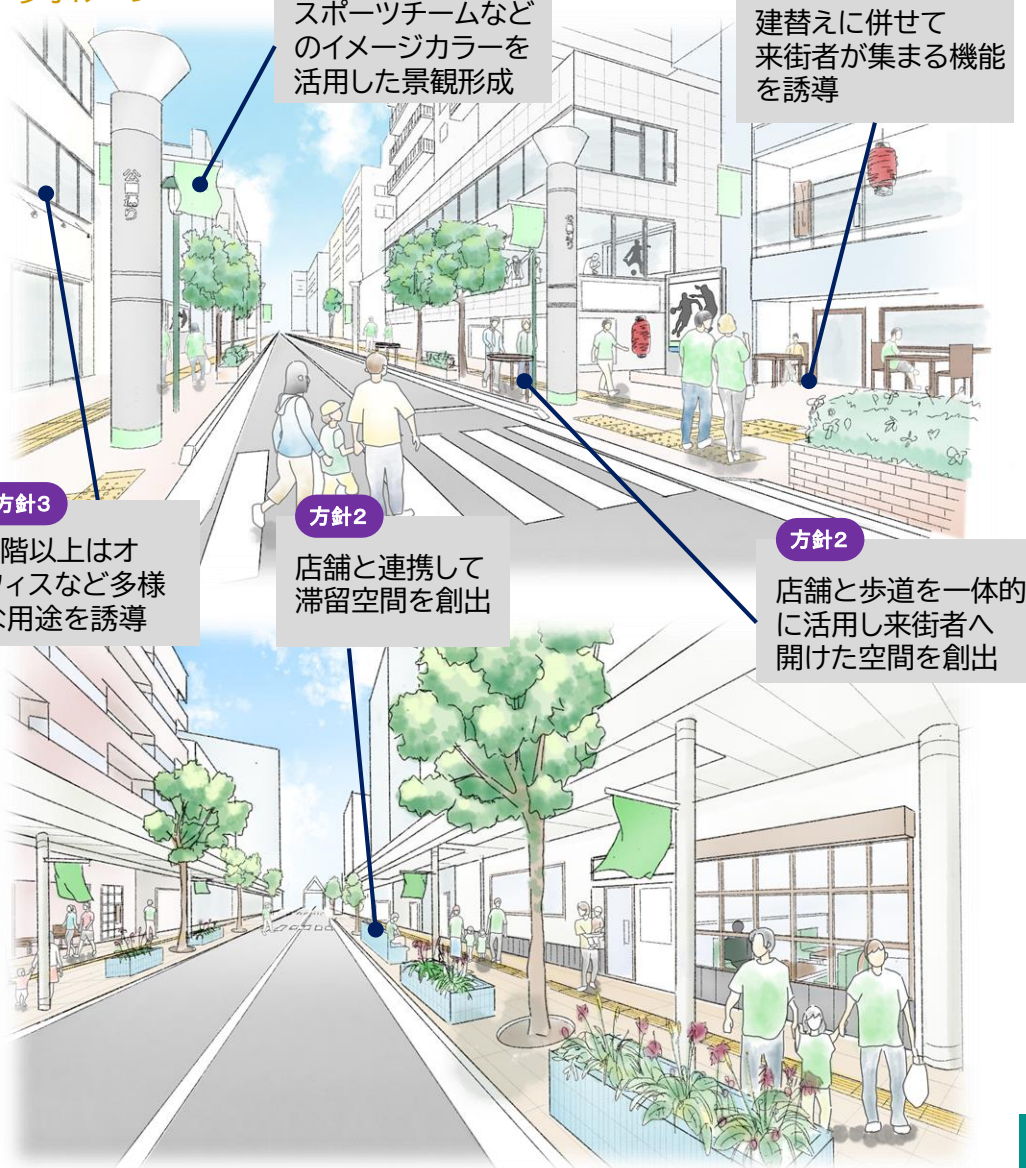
スポーツチームなどのイメージカラーを活用した景観形成

建替えに併せて来街者が集まる機能を誘導

方針3
階以上はオ ィスなど多様 用途を誘導

方針2
店舗と連携して滞留空間を創出

方針2
店舗と歩道を一体的に活用し来街者へ開けた空間を創出